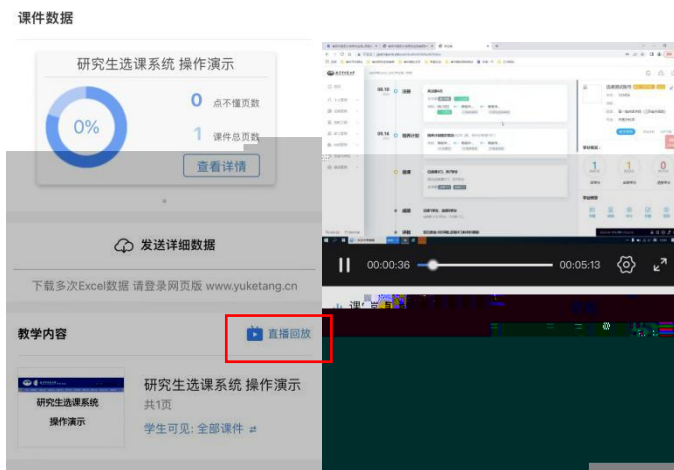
课件数据

研究生选课系统 操作演示

0%

0 点不懂页数

1 课件总页数

查看详情

发送详细数据

下载多次Excel数据 请登录网页版 www.yuketang.cn

教学内容

直播回放

研究生选课系统
操作演示

研究生选课系统 操作演示

共1页

学生可见: 全部课件

00:00:36

00:05:13